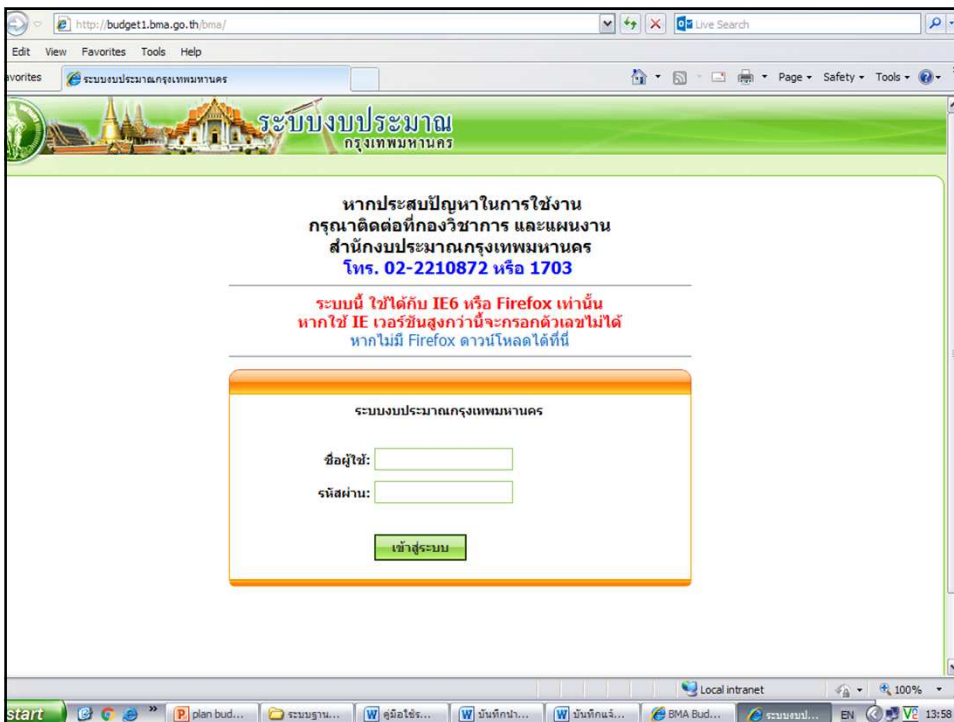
http://budget1.bma.go.th/bma/

Live Search

Edit View Favorites Tools Help

avorites

ระบบงบประมาณกรุงเทพมหานคร

Page ▾ Safety ▾ Tools ▾

ระบบงบประมาณ
กรุงเทพมหานคร

หากประสบปัญหาในการใช้งาน
กรุณาติดต่อที่กองวิชาการ และแผนงาน
สำนักงบประมาณกรุงเทพมหานคร
โทร. 02-2210872 หรือ 1703

ระบบนี้ ใช้ได้กับ IE6 หรือ Firefox เท่านั้น
หากใช้ IE เวอร์ชันสูงกว่านี้จะกรอกตัวเลขไม่ได้
หากไม่มี Firefox ดาวน์โหลดได้ที่นี่

ระบบงบประมาณกรุงเทพมหานคร

ชื่อผู้ใช้:

รหัสผ่าน:

เข้าสู่ระบบ

Local intranet

100%

start

plan bud...

ระบบฐาน...

คู่มือใช้ร...

บันทึกนำ...

บันทึกแจ้...

BMA Bud...

ระบบงบป...

EN

13:58